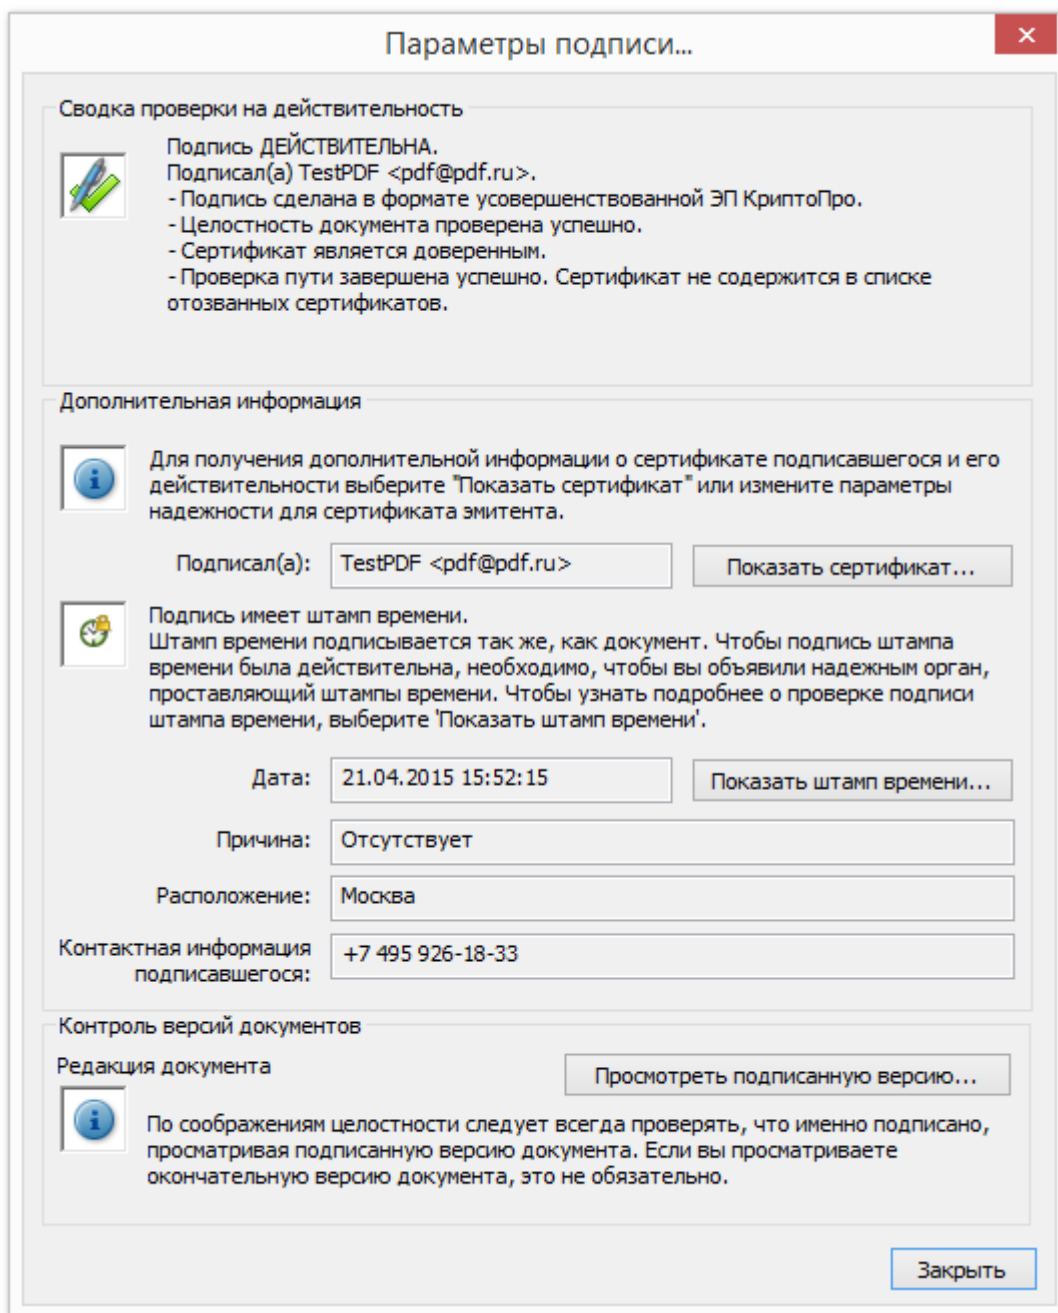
Параметры подписи...

Сводка проверки на действительность

Подпись ДЕЙСТВИТЕЛЬНА.
Подписал(а) TestPDF <pdf@pdf.ru>.
- Подпись сделана в формате усовершенствованной ЭП КриптоПро.
- Целостность документа проверена успешно.
- Сертификат является доверенным.
- Проверка пути завершена успешно. Сертификат не содержится в списке отозванных сертификатов.

Дополнительная информация

Для получения дополнительной информации о сертификате подписавшегося и его действительности выберите "Показать сертификат" или измените параметры надежности для сертификата эмитента.

Подписал(а): TestPDF <pdf@pdf.ru> Показать сертификат...

Подпись имеет штамп времени.
Штамп времени подписывается так же, как документ. Чтобы подпись штампа времени была действительна, необходимо, чтобы вы объявили надежным орган, проставляющий штампы времени. Чтобы узнать подробнее о проверке подписи штампа времени, выберите 'Показать штамп времени'.

Дата: 21.04.2015 15:52:15 Показать штамп времени...

Причина: Отсутствует

Расположение: Москва

Контактная информация подписавшегося: +7 495 926-18-33

Контроль версий документов

Редакция документа Просмотреть подписанную версию...

По соображениям целостности следует всегда проверять, что именно подписано, просматривая подписанную версию документа. Если вы просматриваете окончательную версию документа, это не обязательно.

Закрыть